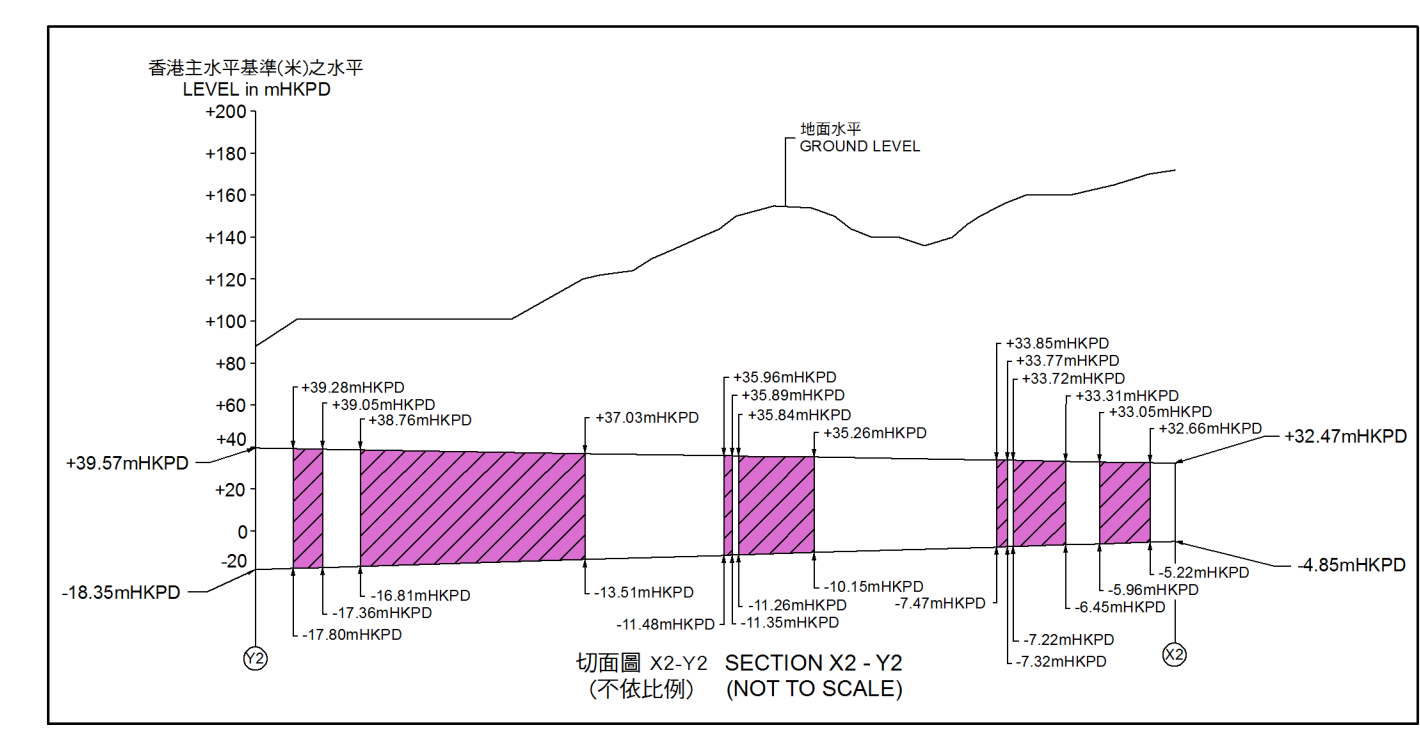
香港主水平基準(米)之水平
LEVEL in mHKPD
+200
+180
+160
+140
+120
+100
+80
+60
+40
+20
0
-20

地面水平
GROUND LEVEL

+39.28mHKPD
+39.05mHKPD
+38.76mHKPD
+37.03mHKPD
+35.96mHKPD
+35.89mHKPD
+35.84mHKPD
+35.26mHKPD
+33.85mHKPD
+33.77mHKPD
+33.72mHKPD
+33.31mHKPD
+33.05mHKPD
+32.66mHKPD
+32.47mHKPD
+39.57mHKPD

-18.35mHKPD
-16.81mHKPD
-17.36mHKPD
-17.80mHKPD
-13.51mHKPD
-11.48mHKPD
-11.26mHKPD
-11.35mHKPD
-10.15mHKPD
-7.47mHKPD
-7.22mHKPD
-7.32mHKPD
-6.45mHKPD
-5.96mHKPD
-5.22mHKPD
-4.85mHKPD

Y2
X2

切面圖 X2-Y2 SECTION X2 - Y2
(不依比例) (NOT TO SCALE)